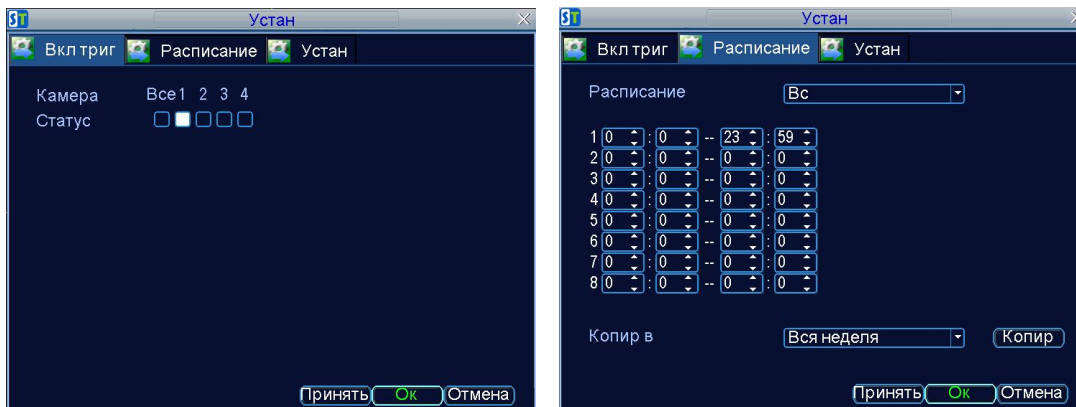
ST Устан
Вкл триг Расписание Устан

Камера Все 1 2 3 4
Статус

Принять Ок Отмена

ST Устан
Вкл триг Расписание Устан

Расписание Вс

1 0 : 0 -- 23 : 59
2 0 : 0 -- 0 : 0
3 0 : 0 -- 0 : 0
4 0 : 0 -- 0 : 0
5 0 : 0 -- 0 : 0
6 0 : 0 -- 0 : 0
7 0 : 0 -- 0 : 0
8 0 : 0 -- 0 : 0

Копир в Вся неделя Копир

Принять Ок Отмена